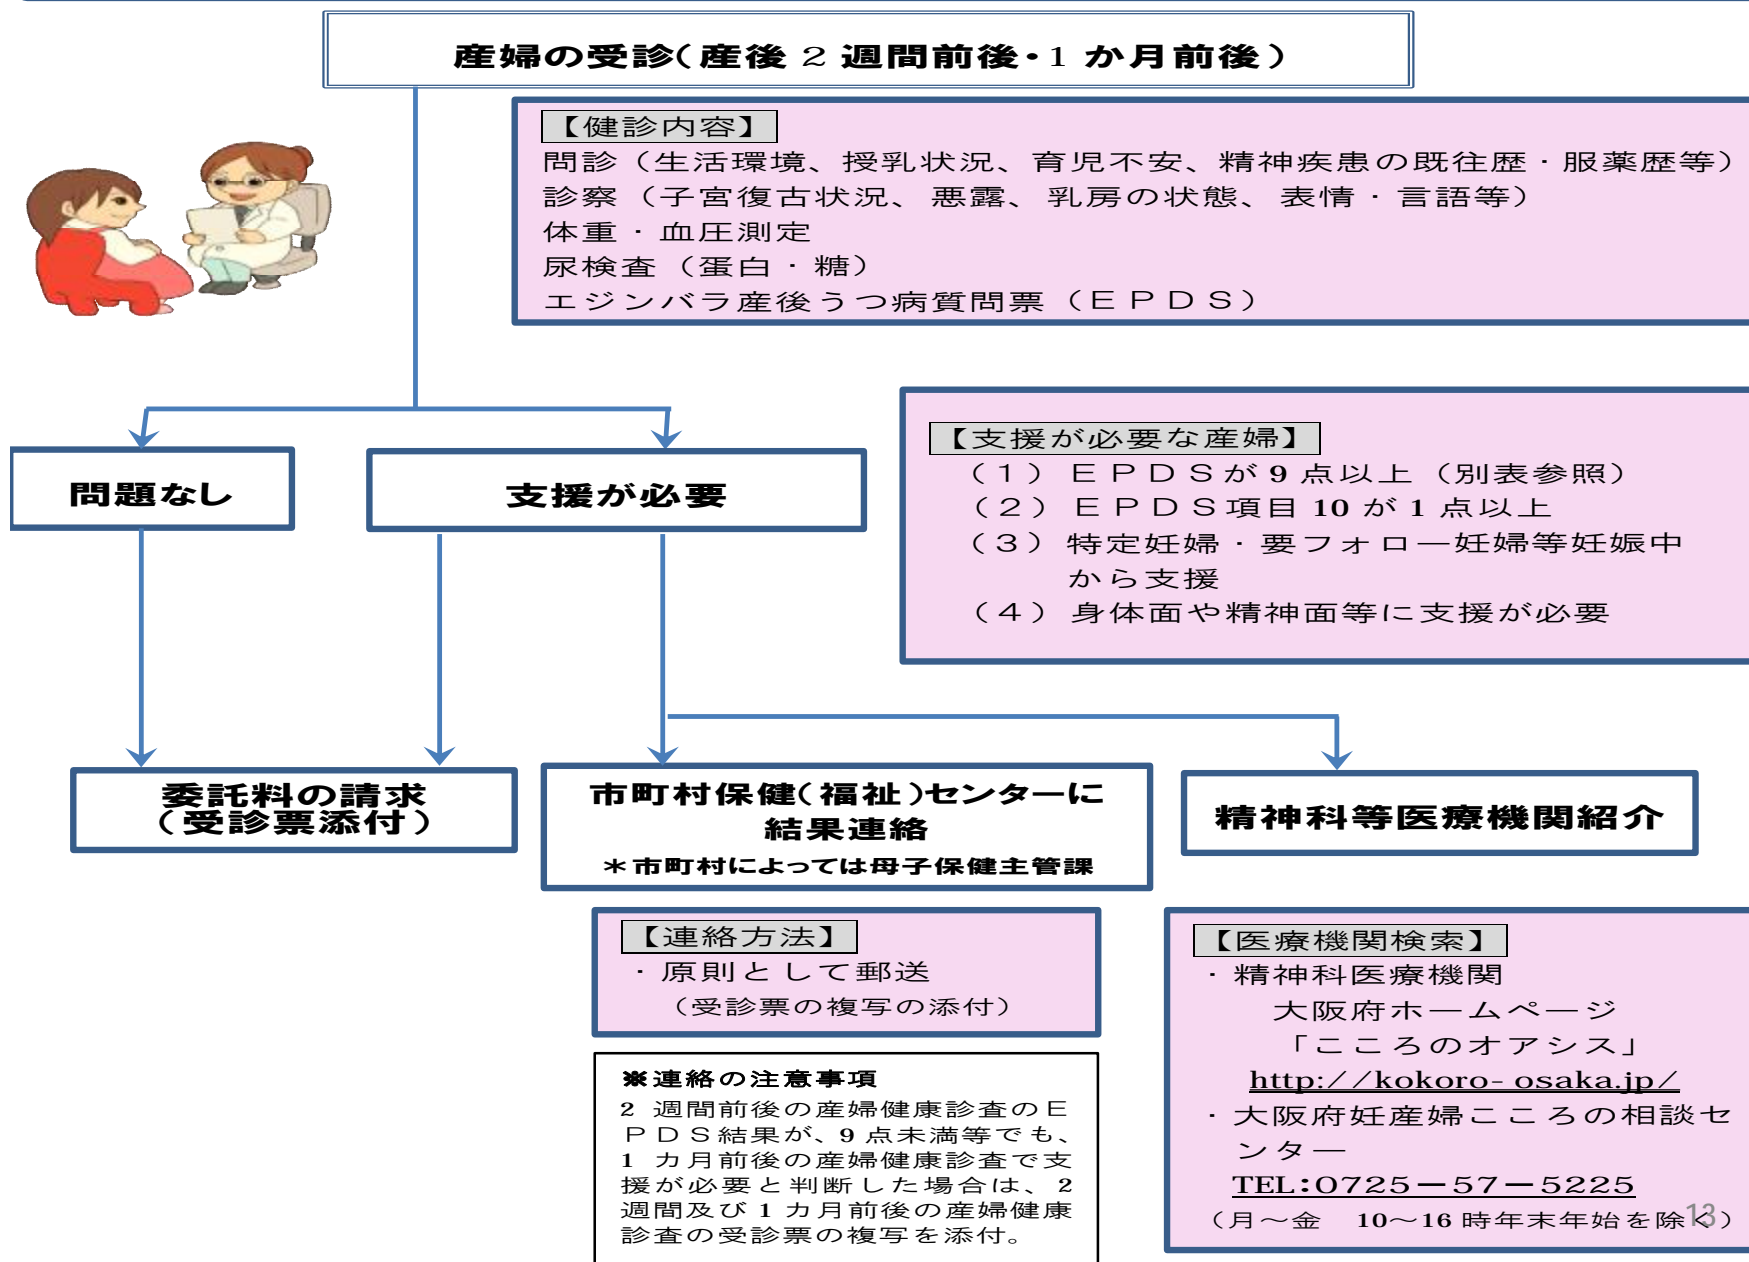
産婦の受診（産後 2 週間前後・1 か月前後）

【健診内容】
問診（生活環境、授乳状況、育児不安、精神疾患の既往歴・服薬歴等）
診察（子宮復古状況、悪露、乳房の状態、表情・言語等）
体重・血圧測定
尿検査（蛋白・糖）
エジンバラ産後うつ病質問票（ＥＰＤＳ）

問題なし

支援が必要

【支援が必要な産婦】
（１） ＥＰＤＳが 9 点以上（別表参照）
（２） ＥＰＤＳ項目 10 が 1 点以上
（３） 特定妊婦・要フォロー妊婦等妊娠中から支援
（４） 身体面や精神面等に支援が必要

委託料の請求
（受診票添付）

市町村保健（福祉）センターに結果連絡
＊市町村によっては母子保健主管課

精神科等医療機関紹介

【連絡方法】
・原則として郵送
（受診票の複写の添付）

※連絡の注意事項
2 週間前後の産婦健康診査のＥＰＤＳ結果が、9 点未満等でも、1 カ月前後の産婦健康診査で支援が必要と判断した場合は、2 週間及び 1 カ月前後の産婦健康診査の受診票の複写を添付。

【医療機関検索】
・精神科医療機関
大阪府ホームページ
「こころのオアシス」
http://kokoro- osaka.jp/
・大阪府妊産婦こころの相談センター
TEL:0725－57－5225
（月～金 10～16 時年末年始を除く）

13